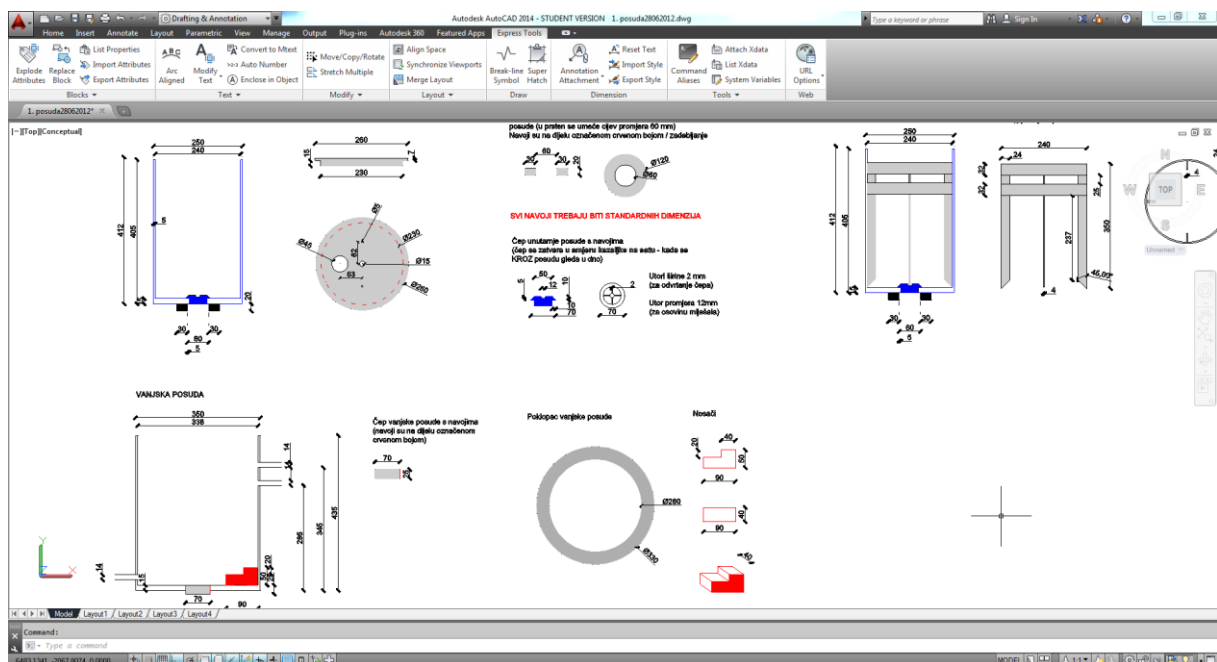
Drafting & Annotation
Autodesk AutoCAD 2014 - STUDENT VERSION 1. posuda28062012.dwg
Type a keyword or phrase
Sign In
Home Insert Annotate Layout Parametric View Manage Output Plug-ins Autodesk 360 Featured Apps Express Tools

Explode Attributes
Replace Block
List Properties
Import Attributes
Export Attributes
Blocks
Arc Aligned
Modify Text
Convert to Mtext
Auto Number
Enclose in Object
Text
Move/Copy/Rotate
Stretch Multiple
Modify
Align Space
Synchronize Viewports
Merge Layout
Layout
Break-line Symbol
Super Hatch
Draw
Annotation Attachment
Reset Text
Import Style
Export Style
Dimension
Command Aliases
Attach Xdata
List Xdata
System Variables
Tools
URL Options
Web

1. posuda28062012*

[−][Top][Conceptual]

250
240
412
405
5
20
30
30
60
5

260
15
7
230

Ø5
Ø230
Ø45
Ø15
63
Ø260

posude (u prsten se umeće cijev promjera 60 mm)
Navoji su na dijelu označenom crvenom bojom / zadebljanje
60
30
30
20
Ø120
Ø60

SVI NAVOJI TREBAJU BITI STANDARDNIH DIMENZIJA

Čep unutarnje posude s navojima
(čep se zatvara u smjeru kazaljke na satu - kada se KROZ posudu gleda u dno)
50
12
10
5
70
2
70
Utori širine 2 mm
(za odvrtanje čepa)
Utor promjera 12mm
(za osovinu miješala)

250
240
412
405
4
30
30
60
5

240
24
22
25
237
350
46,00°
4

N
W
TOP
E
S
Unnamed

VANJSKA POSUDA
350
338
14
435
345
295
15
14
20
50
70
90

Čep vanjske posude s navojima
(navoji su na dijelu označenom crvenom bojom)
70
25

Poklopac vanjske posude
Ø260
Ø330

Nosači
20
40
50
90
40
90
40

Model Layout1 Layout2 Layout3 Layout4

Command:
Type a command
MODEL